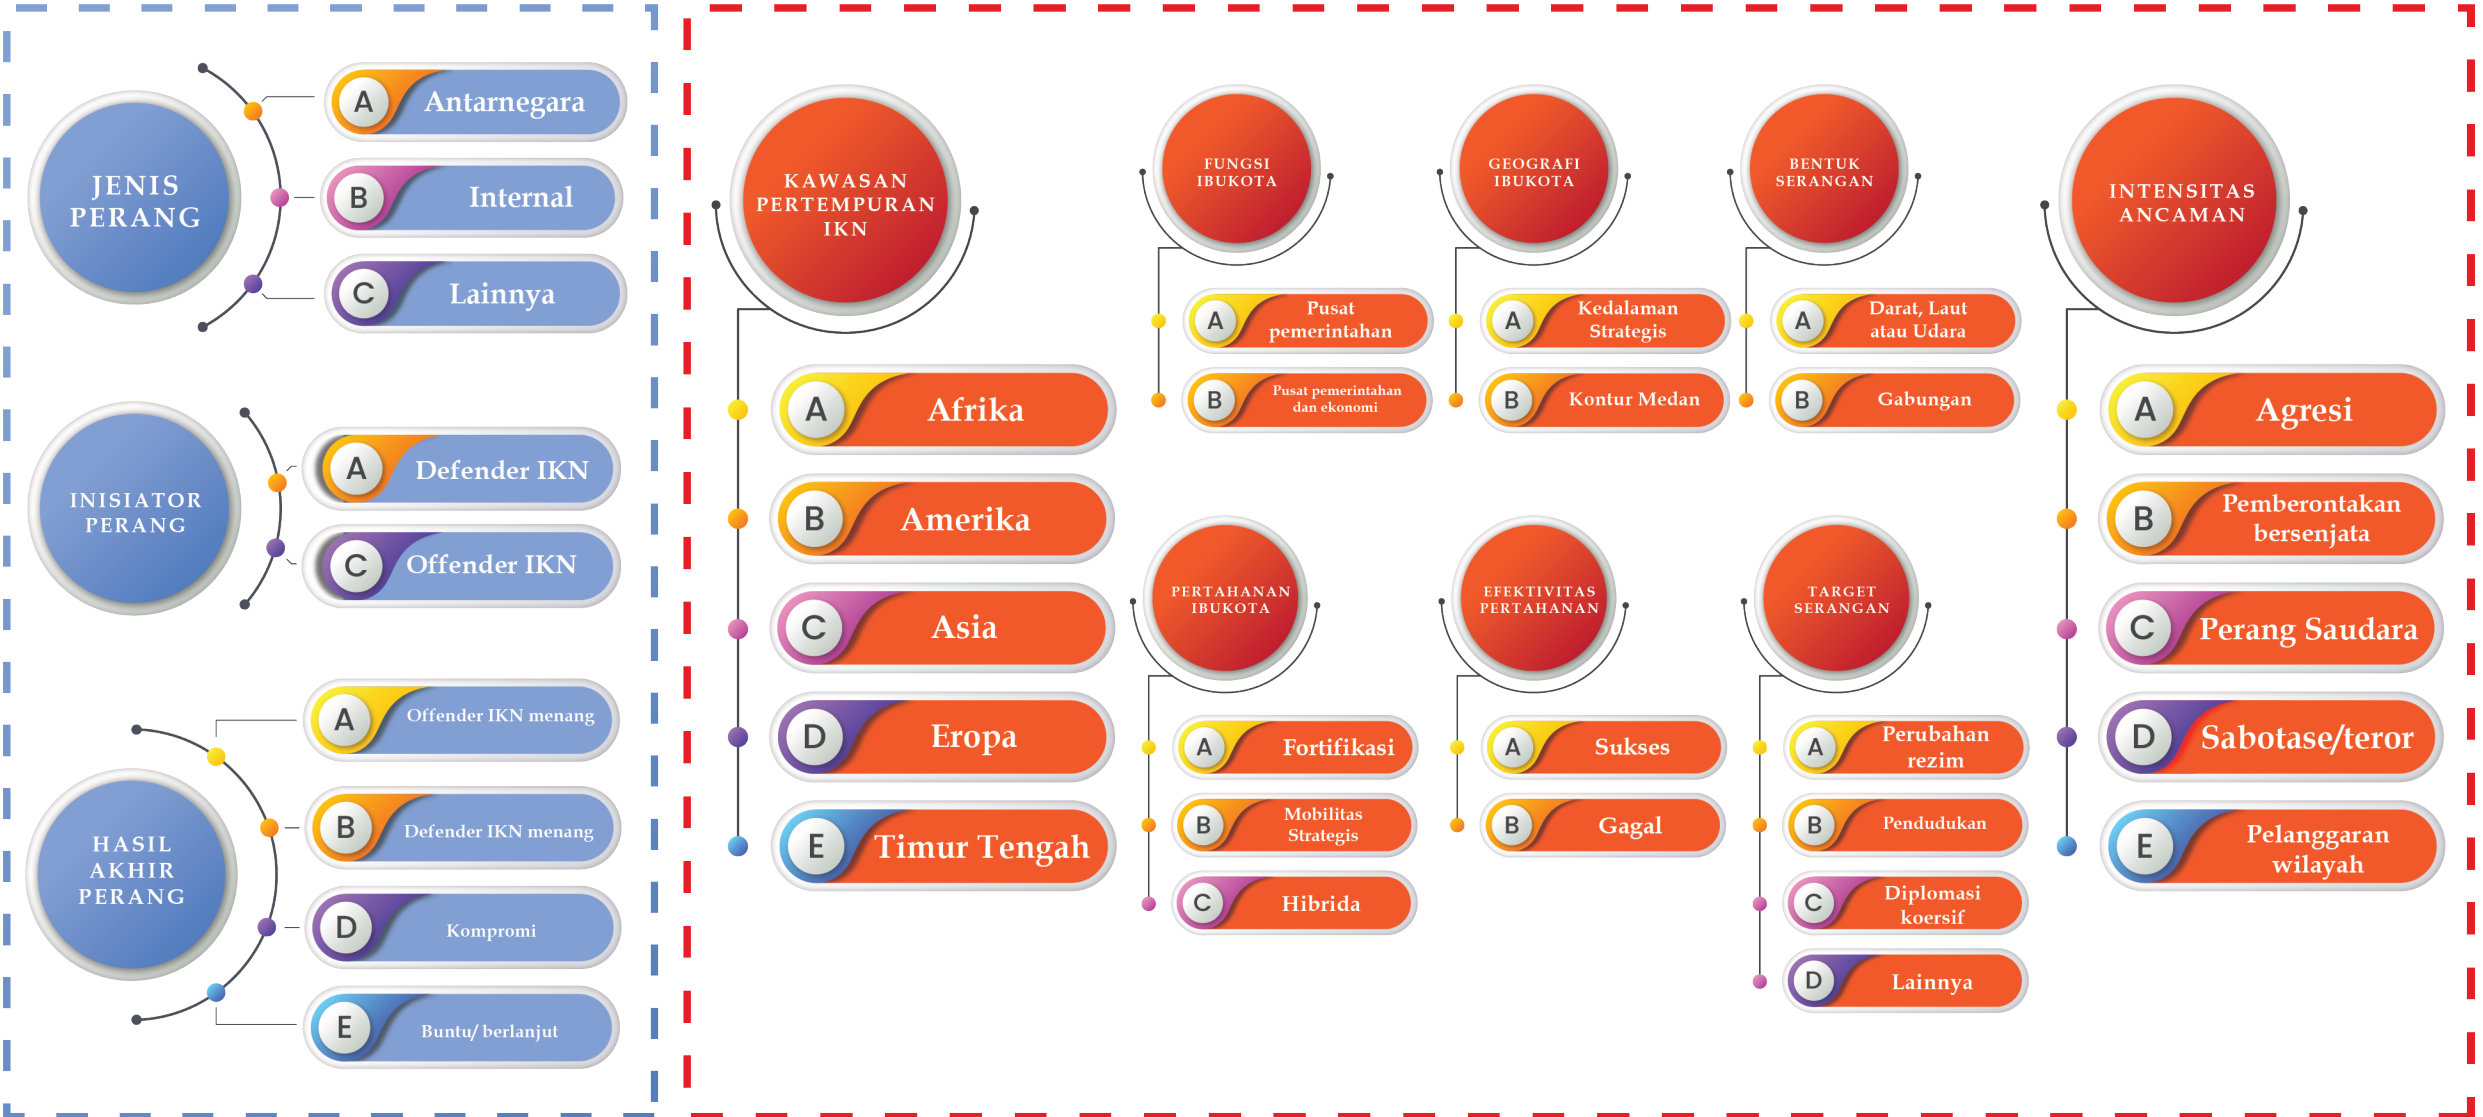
JENIS PERANG
A Antarnegara
B Internal
C Lainnya

INISIATOR PERANG
A Defender IKN
C Offender IKN

HASIL AKHIR PERANG
A Offender IKN menang
B Defender IKN menang
D Kompromi
E Buntu/ berlanjut

KAWASAN PERTEMPURAN IKN
A Afrika
B Amerika
C Asia
D Eropa
E Timur Tengah

FUNGSI IBUKOTA
A Pusat pemerintahan
B Pusat pemerintahan dan ekonomi

GEOGRAFI IBUKOTA
A Kedalaman Strategis
B Kontur Medan

BENTUK SERANGAN
A Darat, Laut atau Udara
B Gabungan

INTENSITAS ANCAMAN
A Agresi
B Pemberontakan bersenjata
C Perang Saudara
D Sabotase/teror
E Pelanggaran wilayah

PERTAHANAN IBUKOTA
A Fortifikasi
B Mobilitas Strategis
C Hibrida

EFEKTIVITAS PERTAHANAN
A Sukses
B Gagal

TARGET SERANGAN
A Perubahan rezim
B Pendudukan
C Diplomasi koersif
D Lainnya